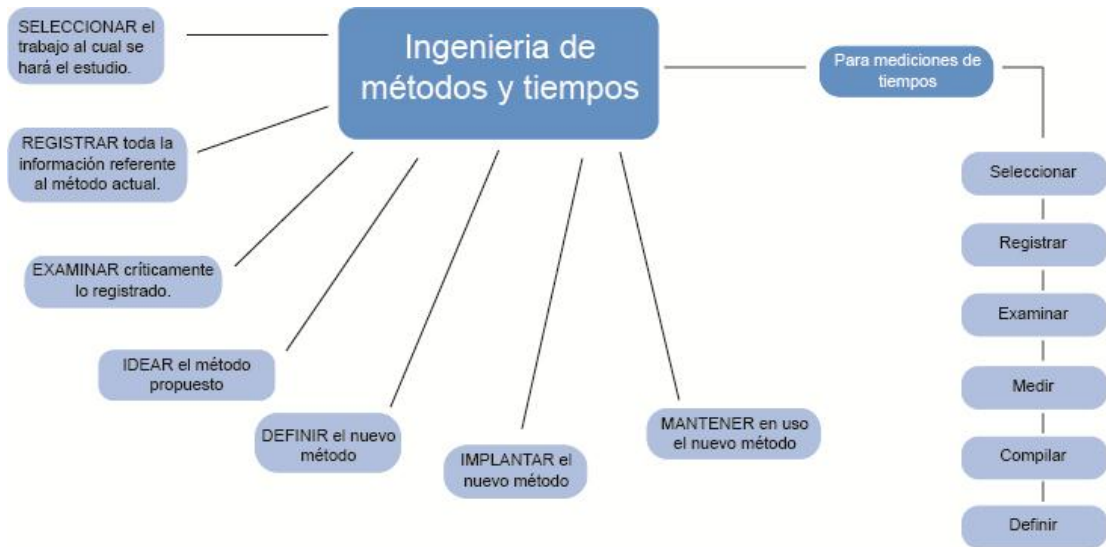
Ingenieria de métodos y tiempos

SELECCIONAR el trabajo al cual se hará el estudio.

REGISTRAR toda la información referente al método actual.

EXAMINAR críticamente lo registrado.

IDEAR el método propuesto

DEFINIR el nuevo método

IMPLANTAR el nuevo método

MANTENER en uso el nuevo método

Para mediciones de tiempos

Seleccionar

Registrar

Examinar

Medir

Compilar

Definir